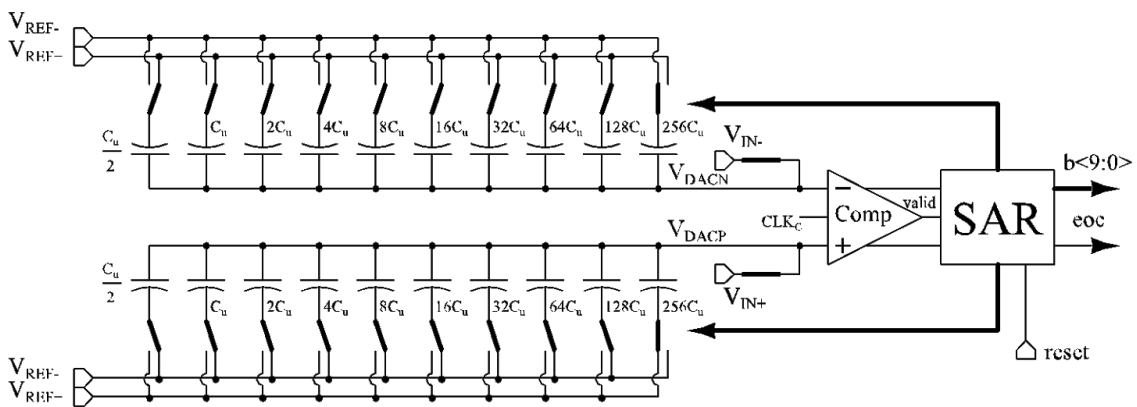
$V_{REF-}$
$V_{REF-}$

$\frac{C_u}{2}$ $C_u$ $2C_u$ $4C_u$ $8C_u$ $16C_u$ $32C_u$ $64C_u$ $128C_u$ $256C_u$

$V_{IN-}$
$V_{DACN}$
−
Comp
valid
+
$CLK_c$
SAR
b<9:0>
eoc
$V_{DACP}$

$\frac{C_u}{2}$ $C_u$ $2C_u$ $4C_u$ $8C_u$ $16C_u$ $32C_u$ $64C_u$ $128C_u$ $256C_u$

$V_{IN+}$
reset

$V_{REF-}$
$V_{REF-}$